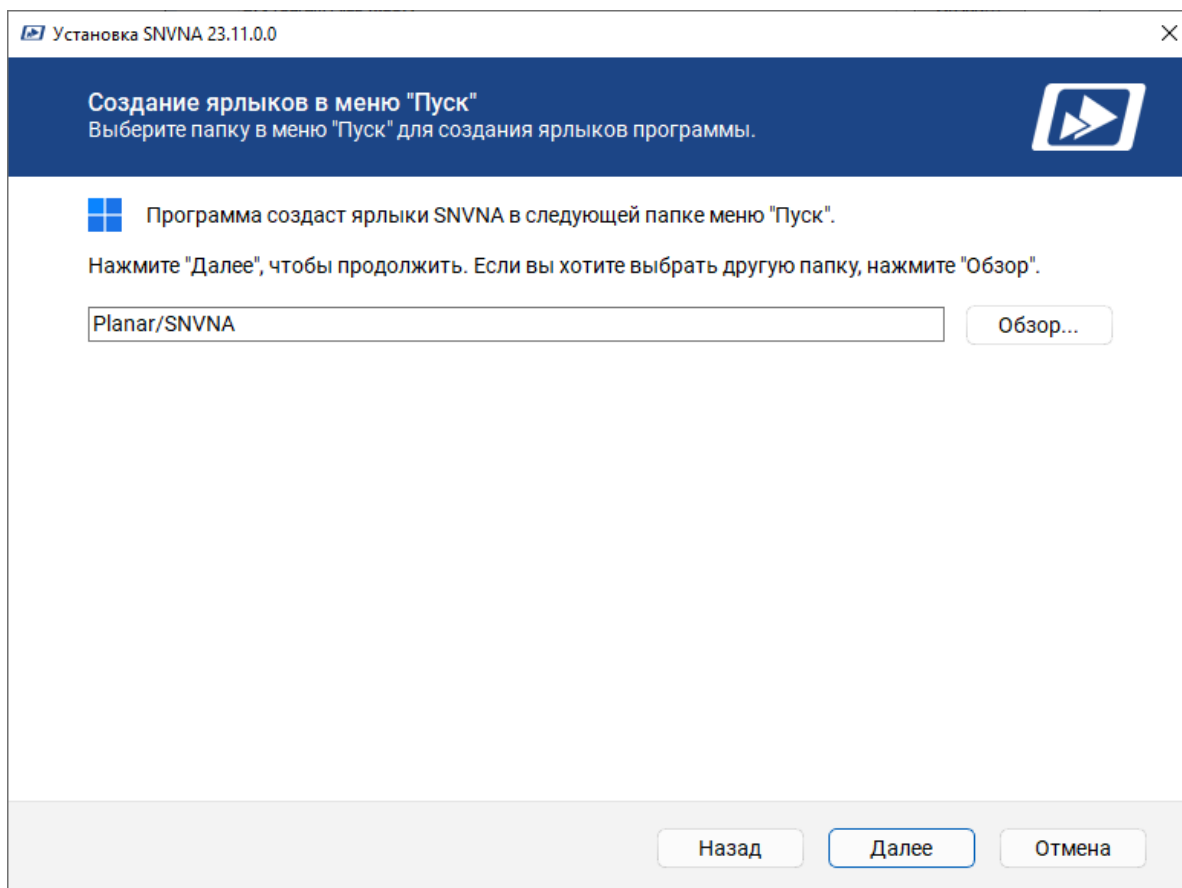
Установка SNVNA 23.11.0.0

Создание ярлыков в меню "Пуск"
Выберите папку в меню "Пуск" для создания ярлыков программы.

Программа создаст ярлыки SNVNA в следующей папке меню "Пуск".

Нажмите "Далее", чтобы продолжить. Если вы хотите выбрать другую папку, нажмите "Обзор".

Planar/SNVNA

Обзор...

Назад

Далее

Отмена